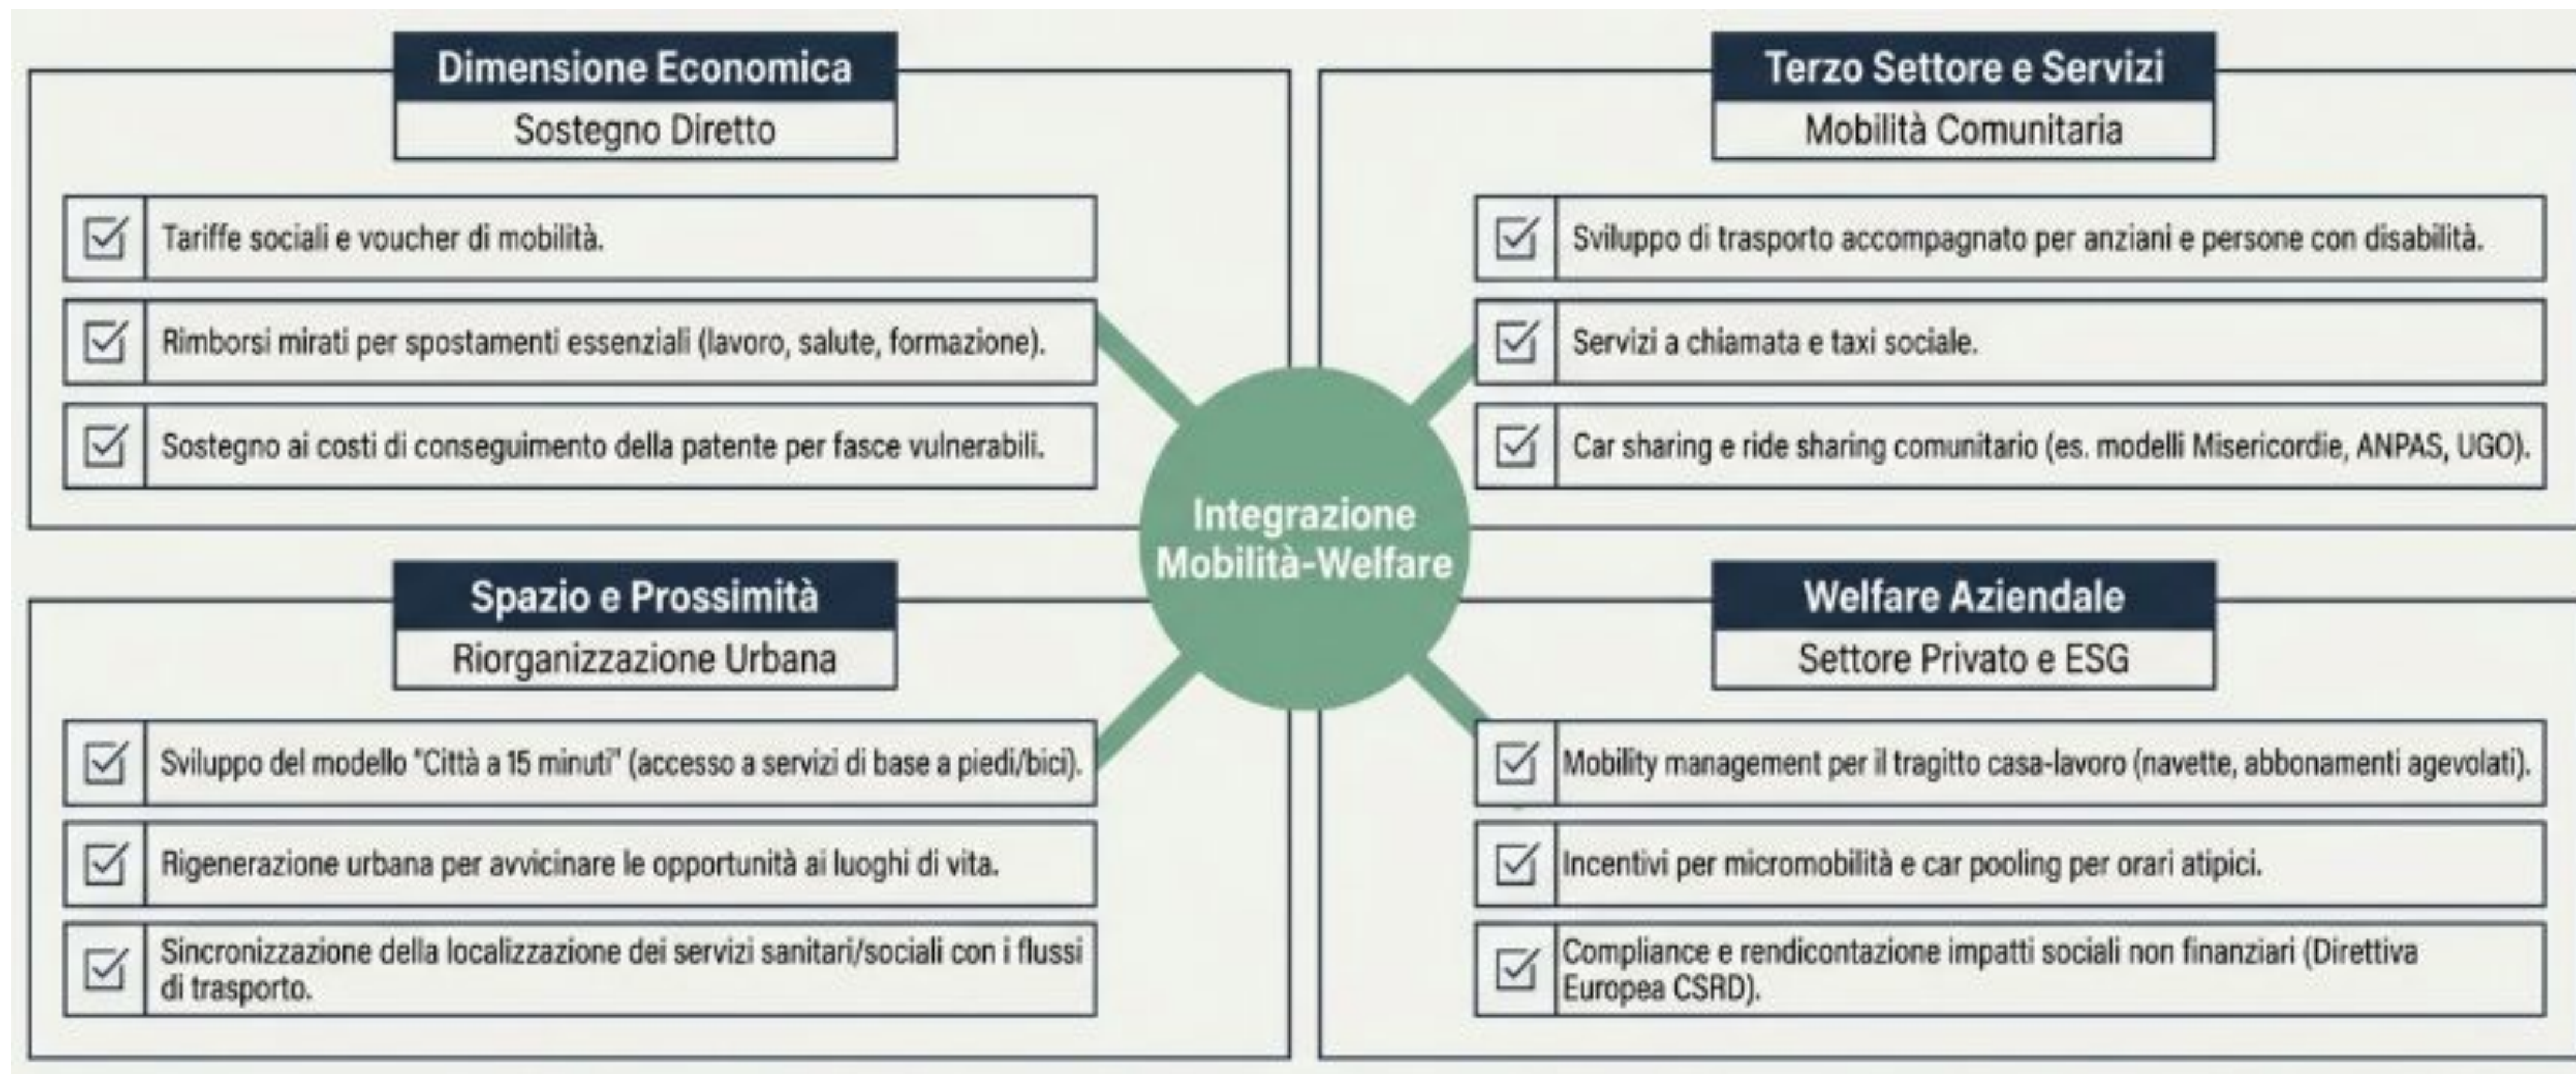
Dimensione Economica
Sostegno Diretto

Tariffe sociali e voucher di mobilità.

Rimborsi mirati per spostamenti essenziali (lavoro, salute, formazione).

Sostegno ai costi di conseguimento della patente per fasce vulnerabili.

Terzo Settore e Servizi
Mobilità Comunitaria

Sviluppo di trasporto accompagnato per anziani e persone con disabilità.

Servizi a chiamata e taxi sociale.

Car sharing e ride sharing comunitario (es. modelli Misericordie, ANPAS, UGO).

Integrazione Mobilità-Welfare

Spazio e Prossimità
Riorganizzazione Urbana

Sviluppo del modello "Città a 15 minuti" (accesso a servizi di base a piedi/bici).

Rigenerazione urbana per avvicinare le opportunità ai luoghi di vita.

Sincronizzazione della localizzazione dei servizi sanitari/sociali con i flussi di trasporto.

Welfare Aziendale
Settore Privato e ESG

Mobility management per il tragitto casa-lavoro (navette, abbonamenti agevolati).

Incentivi per micromobilità e car pooling per orari atipici.

Compliance e rendicontazione impatti sociali non finanziari (Direttiva Europea CSRD).